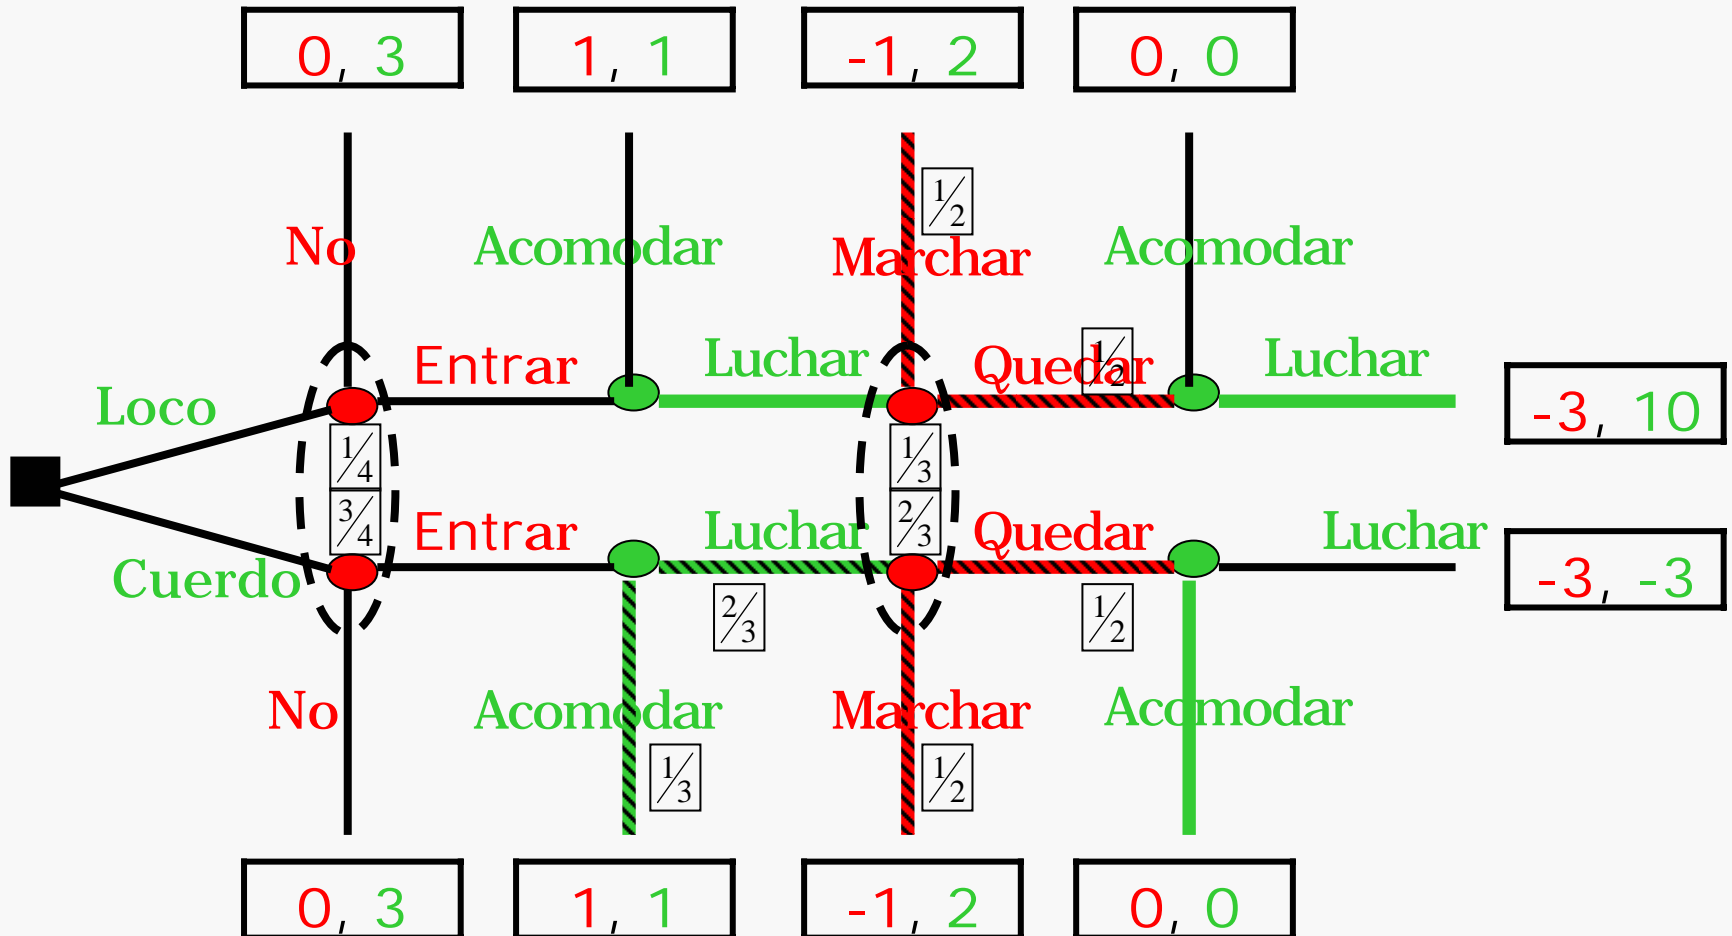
0, 3
1, 1
-1, 2
0, 0

No
Acomodar
$\frac{1}{2}$
Marchar
Acomodar

Entrar
Luchar
Quedar
$\frac{1}{2}$
Luchar
-3, 10

Loco
$\frac{1}{4}$
$\frac{1}{3}$
$\frac{3}{4}$
$\frac{2}{3}$

Entrar
Luchar
Quedar
Luchar
-3, -3

Cuerdo
$\frac{2}{3}$
$\frac{1}{2}$

No
Acomodar
Marchar
Acomodar
$\frac{1}{3}$
$\frac{1}{2}$

0, 3
1, 1
-1, 2
0, 0